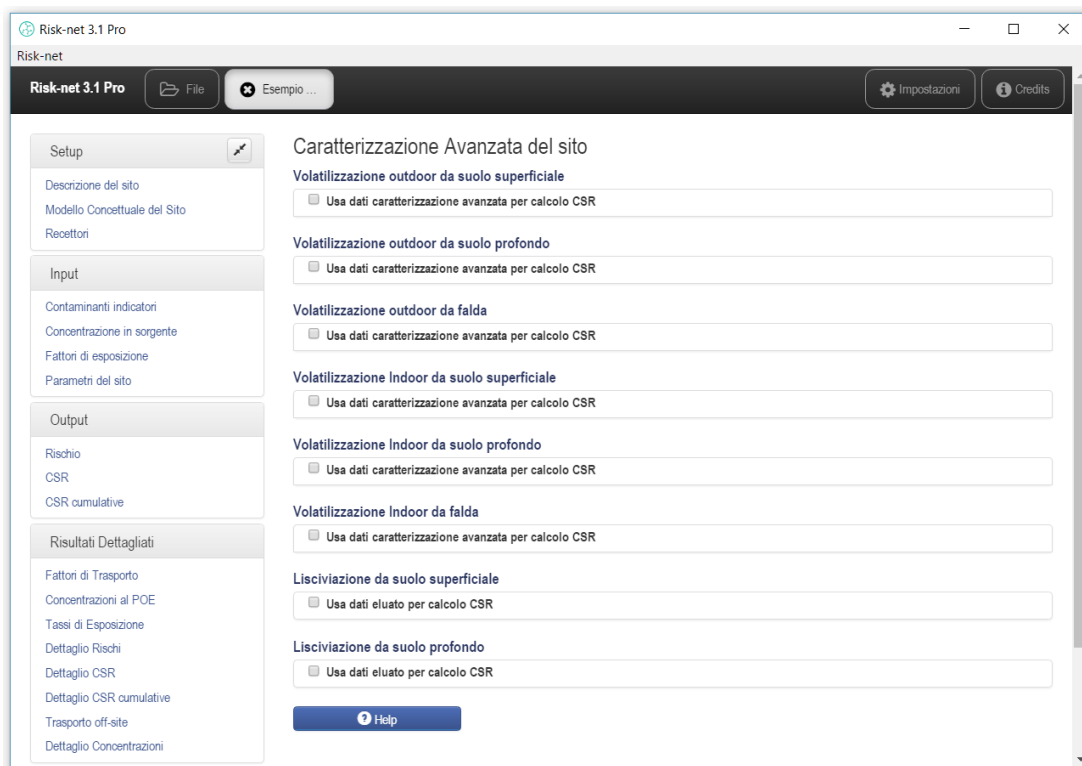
Risk-net 3.1 Pro

Risk-net

Risk-net 3.1 Pro File Esempio ... Impostazioni Credits

Setup

Descrizione del sito
Modello Concettuale del Sito
Recettori

Input

Contaminanti indicatori
Concentrazione in sorgente
Fattori di esposizione
Parametri del sito

Output

Rischio
CSR
CSR cumulative

Risultati Dettagliati

Fattori di Trasporto
Concentrazioni al POE
Tassi di Esposizione
Dettaglio Rischi
Dettaglio CSR
Dettaglio CSR cumulative
Trasporto off-site
Dettaglio Concentrazioni

Caratterizzazione Avanzata del sito

Volatilizzazione outdoor da suolo superficiale
Usa dati caratterizzazione avanzata per calcolo CSR

Volatilizzazione outdoor da suolo profondo
Usa dati caratterizzazione avanzata per calcolo CSR

Volatilizzazione outdoor da falda
Usa dati caratterizzazione avanzata per calcolo CSR

Volatilizzazione Indoor da suolo superficiale
Usa dati caratterizzazione avanzata per calcolo CSR

Volatilizzazione Indoor da suolo profondo
Usa dati caratterizzazione avanzata per calcolo CSR

Volatilizzazione Indoor da falda
Usa dati caratterizzazione avanzata per calcolo CSR

Lisciviazione da suolo superficiale
Usa dati eluato per calcolo CSR

Lisciviazione da suolo profondo
Usa dati eluato per calcolo CSR

Help